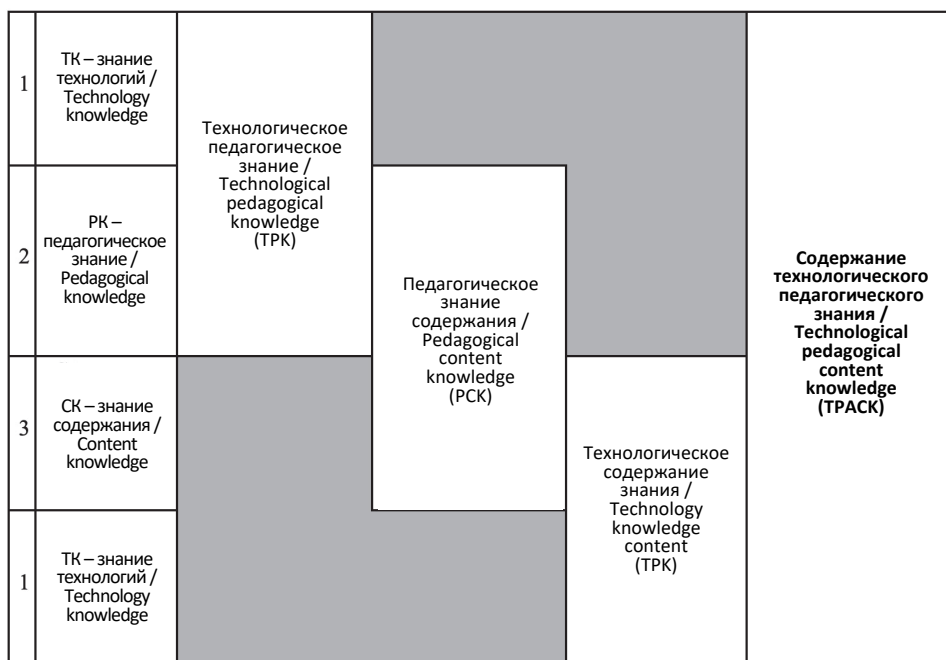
1 ТК – знание технологий / Technology knowledge

2 РК – педагогическое знание / Pedagogical knowledge

3 СК – знание содержания / Content knowledge

1 ТК – знание технологий / Technology knowledge

Технологическое педагогическое знание / Technological pedagogical knowledge (ТРК)

Педагогическое знание содержания / Pedagogical content knowledge (РСК)

Технологическое содержание знания / Technology knowledge content (ТРК)

**Содержание технологического педагогического знания / Technological pedagogical content knowledge (ТРАСК)**